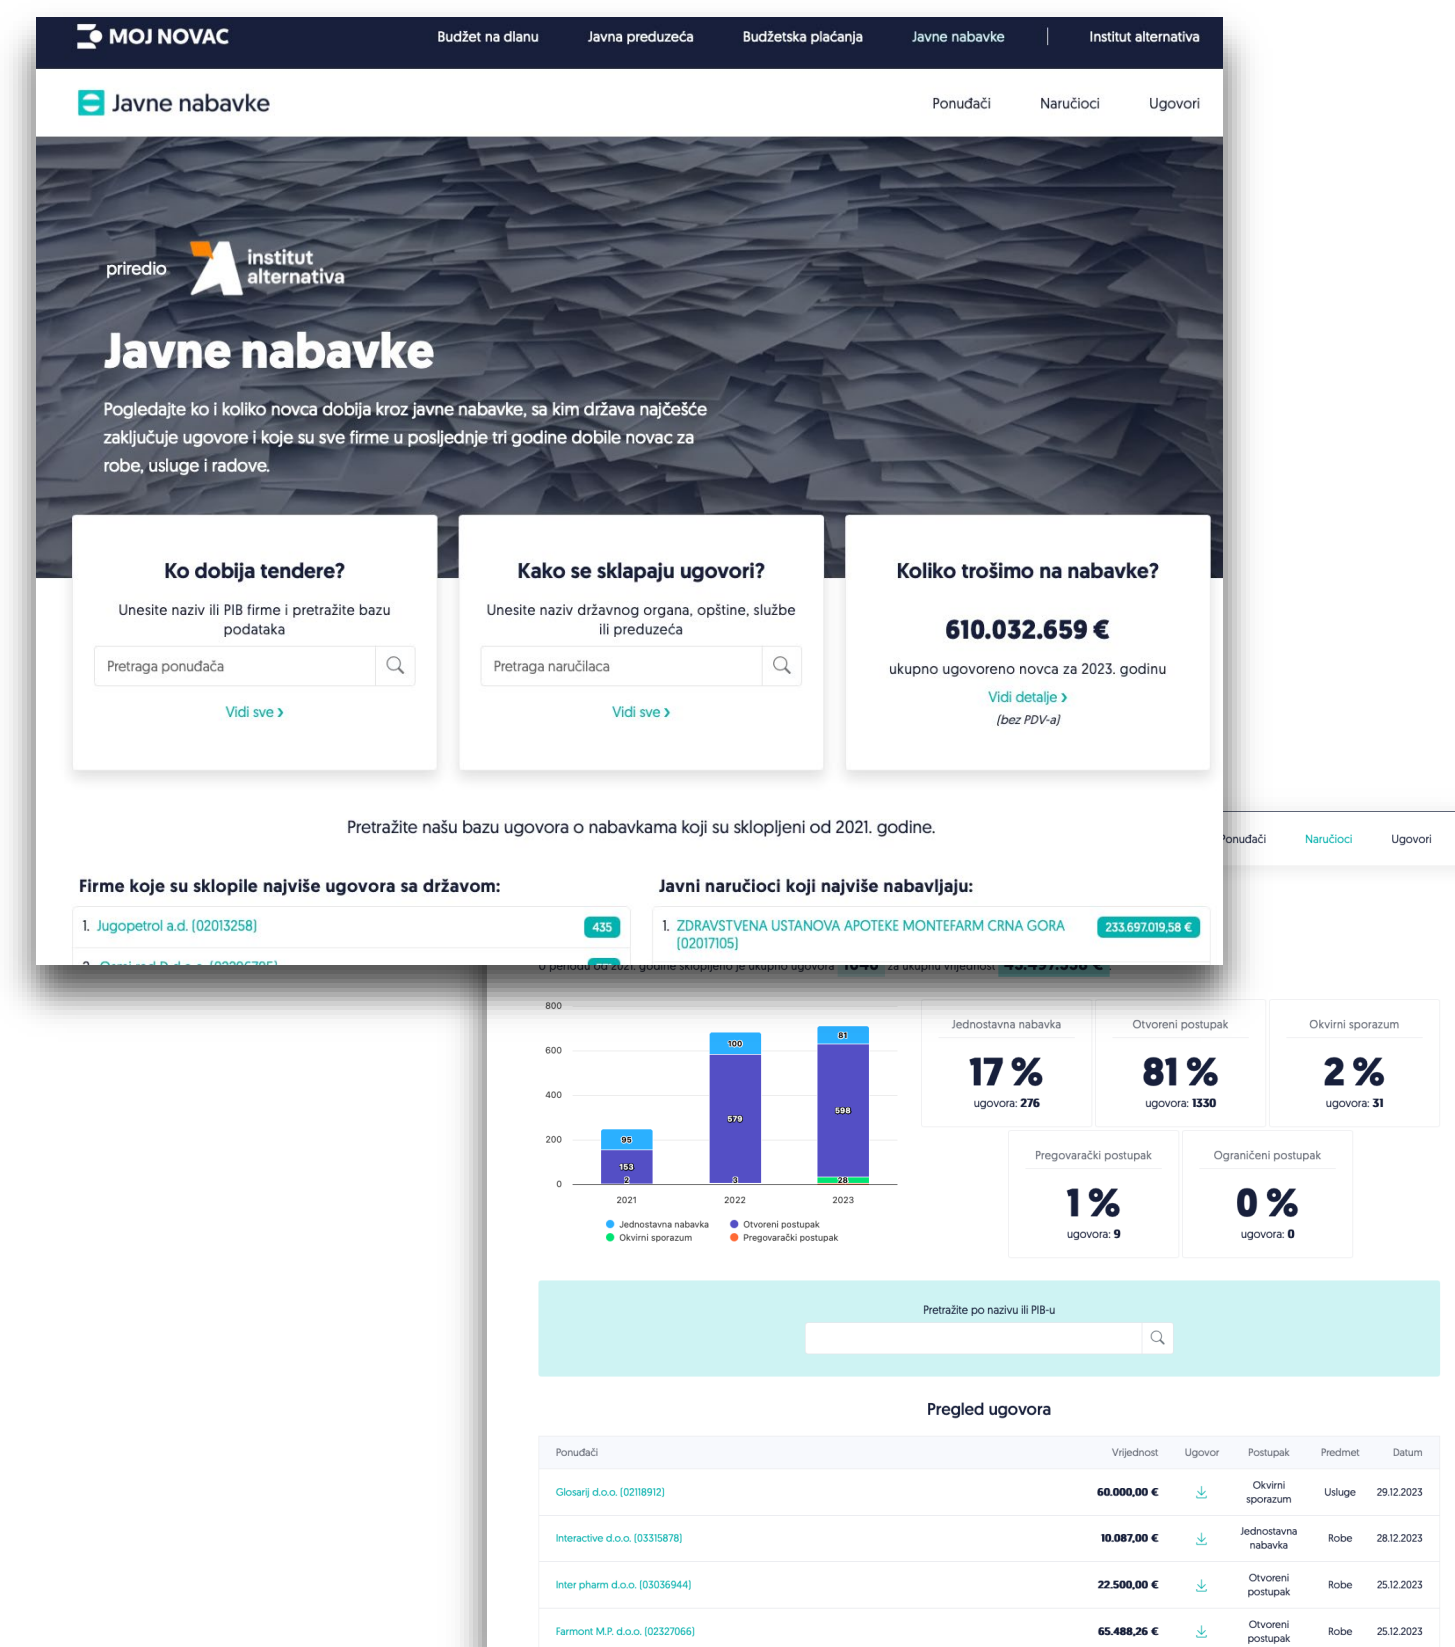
MOJ NOVAC

Budžet na dlanu | Javna preduzeća | Budžetska plaćanja | Javne nabavke | Institut alternativa

Javne nabavke

Ponuđači | Naručioci | Ugovori

priredio institut alternativa

Javne nabavke

Pogledajte ko i koliko novca dobija kroz javne nabavke, sa kim država najčešće zaključuje ugovore i koje su sve firme u posljednje tri godine dobile novac za robe, usluge i radove.

Ko dobija tendere?

Unesite naziv ili PIB firme i pretražite bazu podataka

Pretraga ponuđača

Vidi sve ›

Kako se sklapaju ugovori?

Unesite naziv državnog organa, opštine, službe ili preduzeća

Pretraga naručilaca

Vidi sve ›

Koliko trošimo na nabavke?

610.032.659 €

ukupno ugovoreno novca za 2023. godinu

Vidi detalje ›

[bez PDV-a]

Pretražite našu bazu ugovora o nabavkama koji su sklopljeni od 2021. godine.

Firme koje su sklopile najviše ugovora sa državom:

1. Jugopetrol a.d. [02013258] 435

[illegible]

Javni naručioci koji najviše nabavljaju:

1. ZDRAVSTVENA USTANOVA APOTEKE MONTEFARM CRNA GORA [02017105] 233.697.019,58 €

Ponuđači | Naručioci | Ugovori

u periodu od 2021. godine sklopljeno je ukupno ugovora 1646 za ukupnu vrijednost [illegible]

800
600
400
200
0

100
579
3
95
153
2
81
598
28

2021 2022 2023

Jednostavna nabavka | Otvoreni postupak | Okvirni sporazum | Pregovarački postupak

Jednostavna nabavka
17 %
ugovora: 276

Otvoreni postupak
81 %
ugovora: 1330

Okvirni sporazum
2 %
ugovora: 31

Pregovarački postupak
1 %
ugovora: 9

Ograničeni postupak
0 %
ugovora: 0

Pretražite po nazivu ili PIB-u

Pregled ugovora

| Ponuđači | Vrijednost | Ugovor | Postupak | Predmet | Datum |
|---|---|---|---|---|---|
| Glosarij d.o.o. [02118912] | 60.000,00 € | | Okvirni sporazum | Usluge | 29.12.2023 |
| Interactive d.o.o. [03315878] | 10.087,00 € | | Jednostavna nabavka | Robe | 28.12.2023 |
| Inter pharm d.o.o. [03036944] | 22.500,00 € | | Otvoreni postupak | Robe | 25.12.2023 |
| Farmont M.P. d.o.o. [02327066] | 65.488,26 € | | Otvoreni postupak | Robe | 25.12.2023 |